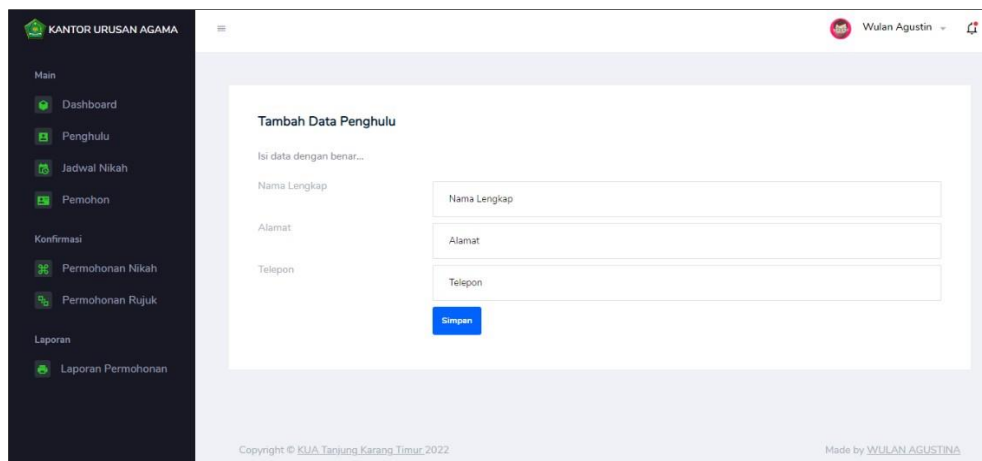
KANTOR URUSAN AGAMA

Wulan Agustin

Main

Dashboard

Penghulu

Jadwal Nikah

Pemohon

Konfirmasi

Permohonan Nikah

Permohonan Rujuk

Laporan

Laporan Permohonan

Tambah Data Penghulu

Isi data dengan benar...

Nama Lengkap

Nama Lengkap

Alamat

Alamat

Telepon

Telepon

Simpan

Copyright © KUA Tanjung Karang Timur 2022

Made by WULAN AGUSTINA